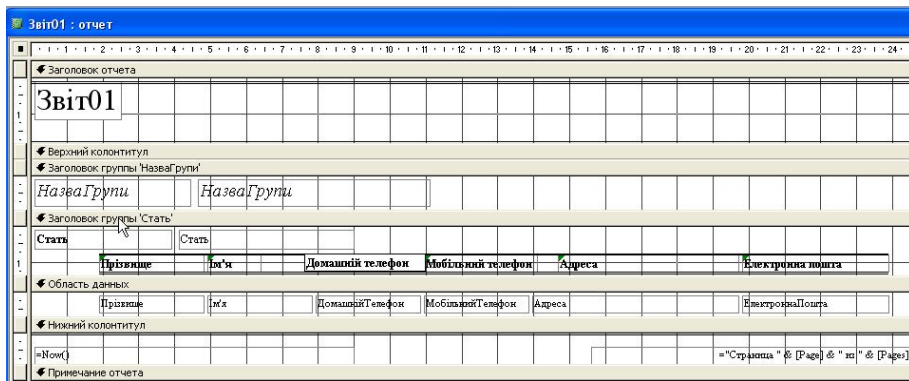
Звіт01 : отчет

· 1 · 1 · 1 · 2 · 1 · 3 · 1 · 4 · 1 · 5 · 1 · 6 · 1 · 7 · 1 · 8 · 1 · 9 · 1 · 10 · 1 · 11 · 1 · 12 · 1 · 13 · 1 · 14 · 1 · 15 · 1 · 16 · 1 · 17 · 1 · 18 · 1 · 19 · 1 · 20 · 1 · 21 · 1 · 22 · 1 · 23 · 1 · 24 ·

Заголовок отчета

Звіт01

Верхний колонтитул

Заголовок группы 'НазваГрупи'

НазваГрупи НазваГрупи

Заголовок группы 'Стать'

Стать Стать

Прізвище Ім'я Домашній телефон Мобільний телефон Адреса Електронна пошта

Область данных

Прізвище Ім'я ДомашнійТелефон МобільнийТелефон Адреса ЕлектроннаПошта

Нижний колонтитул

=Now()

="Страница " & [Page] & " из " & [Pages]

Примечание отчета